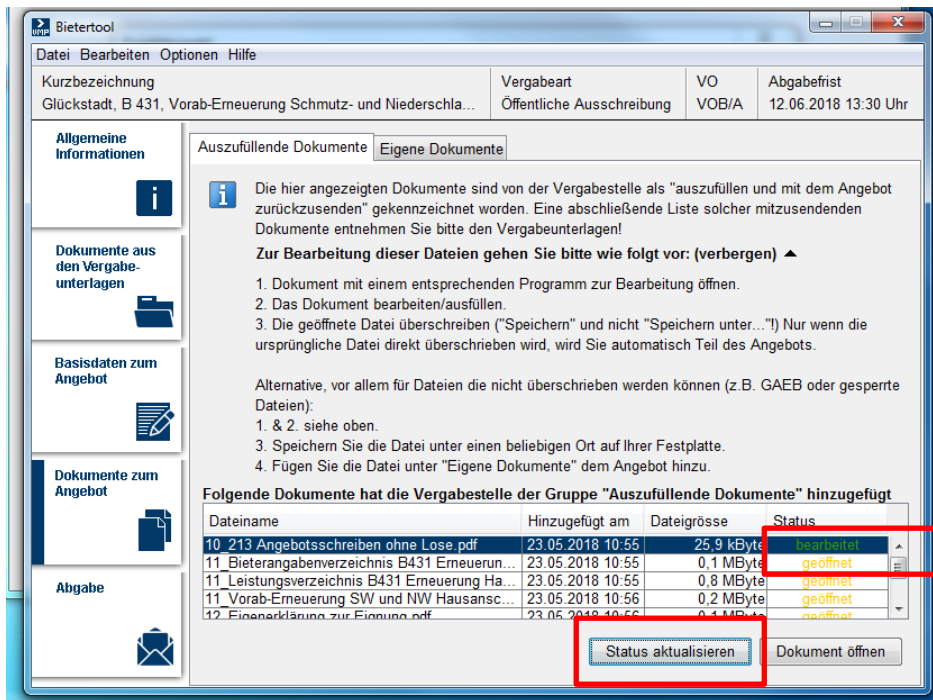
Bietertool

Datei Bearbeiten Optionen Hilfe

| Kurzbezeichnung | Vergabeart | VO | Abgabefrist |
|---|---|---|---|
| Glückstadt, B 431, Vorab-Erneuerung Schmutz- und Niederschla... | Öffentliche Ausschreibung | VOB/A | 12.06.2018 13:30 Uhr |

Allgemeine Informationen

Dokumente aus den Vergabeunterlagen

Basisdaten zum Angebot

Dokumente zum Angebot

Abgabe

Auszufüllende Dokumente | Eigene Dokumente

Die hier angezeigten Dokumente sind von der Vergabestelle als "auszufüllen und mit dem Angebot zurückzusenden" gekennzeichnet worden. Eine abschließende Liste solcher mitzusendenden Dokumente entnehmen Sie bitte den Vergabeunterlagen!

Zur Bearbeitung dieser Dateien gehen Sie bitte wie folgt vor: (verbergen)

1. Dokument mit einem entsprechenden Programm zur Bearbeitung öffnen.
2. Das Dokument bearbeiten/ausfüllen.
3. Die geöffnete Datei überschreiben ("Speichern" und nicht "Speichern unter..."!) Nur wenn die ursprüngliche Datei direkt überschrieben wird, wird Sie automatisch Teil des Angebots.

Alternative, vor allem für Dateien die nicht überschrieben werden können (z.B. GAEB oder gesperrte Dateien):
1. & 2. siehe oben.
3. Speichern Sie die Datei unter einen beliebigen Ort auf Ihrer Festplatte.
4. Fügen Sie die Datei unter "Eigene Dokumente" dem Angebot hinzu.

Folgende Dokumente hat die Vergabestelle der Gruppe "Auszufüllende Dokumente" hinzugefügt

| Dateiname | Hinzugefügt am | Dateigrösse | Status |
|---|---|---|---|
| 10_213 Angebotsschreiben ohne Lose.pdf | 23.05.2018 10:55 | 25,9 kByte | bearbeitet |
| 11_Bieterangabenverzeichnis B431 Erneuerun... | 23.05.2018 10:55 | 0,1 MByte | geöffnet |
| 11_Leistungsverzeichnis B431 Erneuerung Ha... | 23.05.2018 10:55 | 0,8 MByte | geöffnet |
| 11_Vorab-Erneuerung SW und NW Hausansc... | 23.05.2018 10:56 | 0,2 MByte | geöffnet |
| 12_Eigenerklärung zur Eignung.pdf | 23.05.2018 10:56 | 0,1 MByte | geöffnet |

Status aktualisieren | Dokument öffnen